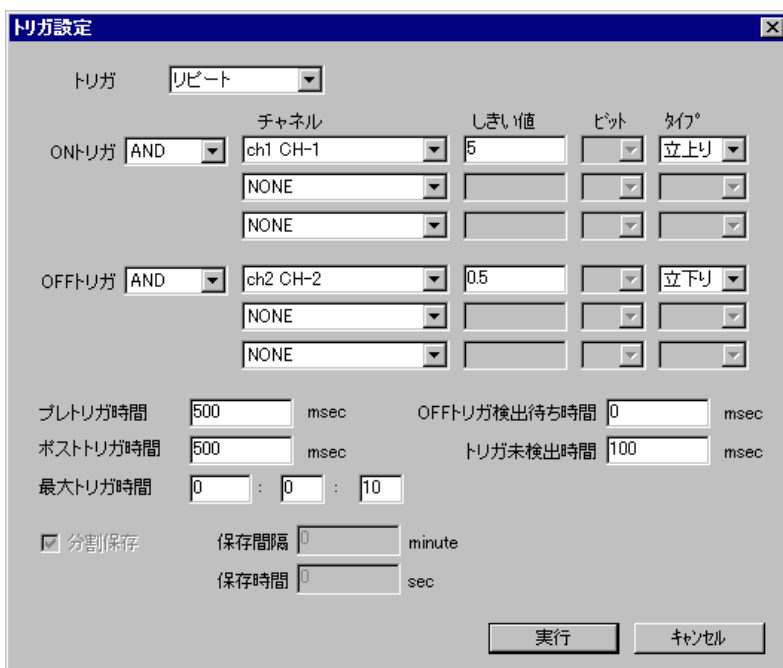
トリガ設定

トリガ リピート

チャネル しきい値 ビット タイプ

ONトリガ AND ch1 CH-1 5 立上り
NONE
NONE

OFFトリガ AND ch2 CH-2 0.5 立下り
NONE
NONE

プレトリガ時間 500 msec
OFFトリガ検出待ち時間 0 msec
ポストトリガ時間 500 msec
トリガ未検出時間 100 msec
最大トリガ時間 0 : 0 : 10

☑ 分割保存
保存間隔 0 minute
保存時間 0 sec

実行 キャンセル